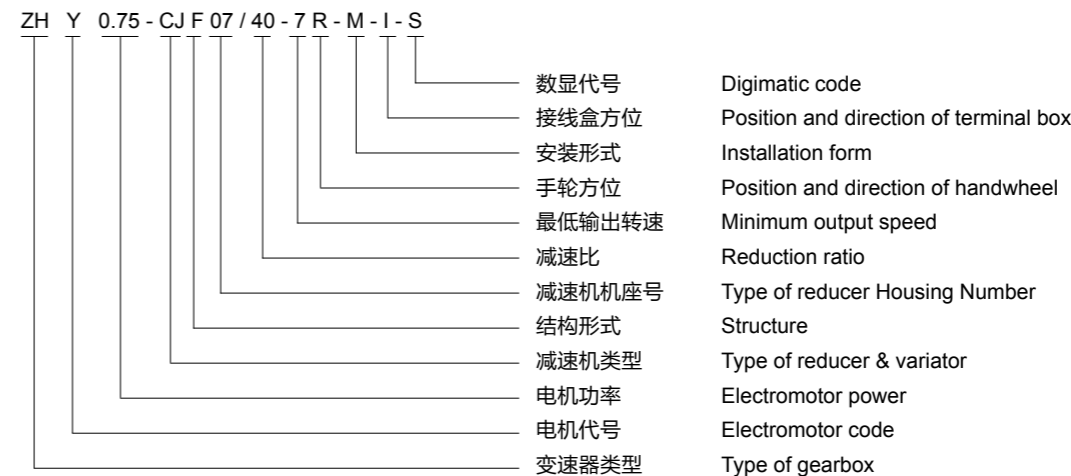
ZH Y 0.75 - CJ F 07 / 40 - 7 R - M - I - S

数显代号 Digimatic code
接线盒方位 Position and direction of terminal box
安装形式 Installation form
手轮方位 Position and direction of handwheel
最低输出转速 Minimum output speed
减速比 Reduction ratio
减速机机座号 Type of reducer Housing Number
结构形式 Structure
减速机类型 Type of reducer & variator
电机功率 Electromotor power
电机代号 Electromotor code
变速器类型 Type of gearbox